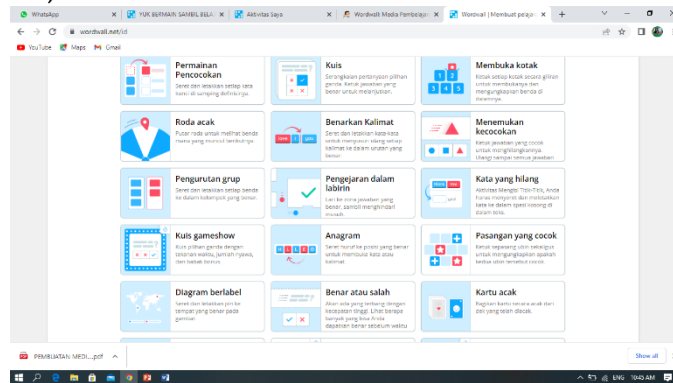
WhatsApp | YUK BERMAIN SAMBIL BELA | Aktivitas Saya | Wordwall Media Pembelajar | Wordwall | Membuat pelajar

wordwall.net/id

YouTube | Maps | Gmail

Permainan Pencocokan
Seret dan letakkan setiap kata kunci di samping definisinya.

Kuis
Serangkaian pertanyaan pilihan ganda. Ketuk jawaban yang benar untuk melanjutkan.

Membuka kotak
Ketuk setiap kotak secara giliran untuk membukanya dan mengungkapkan benda di dalamnya.

Roda acak
Putar roda untuk melihat benda mana yang muncul berikutnya.

Benarkan Kalimat
Seret dan letakkan kata-kata untuk mengatur ulang setiap kalimat ke dalam urutan yang benar.

Menemukan kecocokan
Ketuk jawaban yang cocok untuk menghilangkannya. Ulangi sampai semua jawaban

Pengurutan grup
Seret dan letakkan setiap benda ke dalam kelompok yang benar.

Pengejaran dalam labirin
Lari ke zona jawaban yang benar, sambil menghindari musuh.

Kata yang hilang
Aktivitas Mengisi Titik-Titik, Anda harus menyeret dan meletakkan kata ke dalam spasi kosong di dalam teks.

Kuis gameshow
Kuis pilihan ganda dengan tekanan waktu, jumlah nyawa, dan babak bonus.

Anagram
Seret huruf ke posisi yang benar untuk membuka kata atau kalimat.

Pasangan yang cocok
Ketuk sepasang ubin sekaligus untuk mengungkapkan apakah keduanya sama.

Diagram berlabel
Seret dan letakkan pin ke tempat yang benar pada gambar.

Benar atau salah
Akan ada yang terbang dengan kecepatan tinggi. Lihat berapa banyak yang bisa Anda dapatkan benar sebelum waktu

Kartu acak
Bagikan kartu secara acak dari dek yang telah diacak.

PEMBUATAN MEDI....pdf

Show all

ENG 10:45 AM